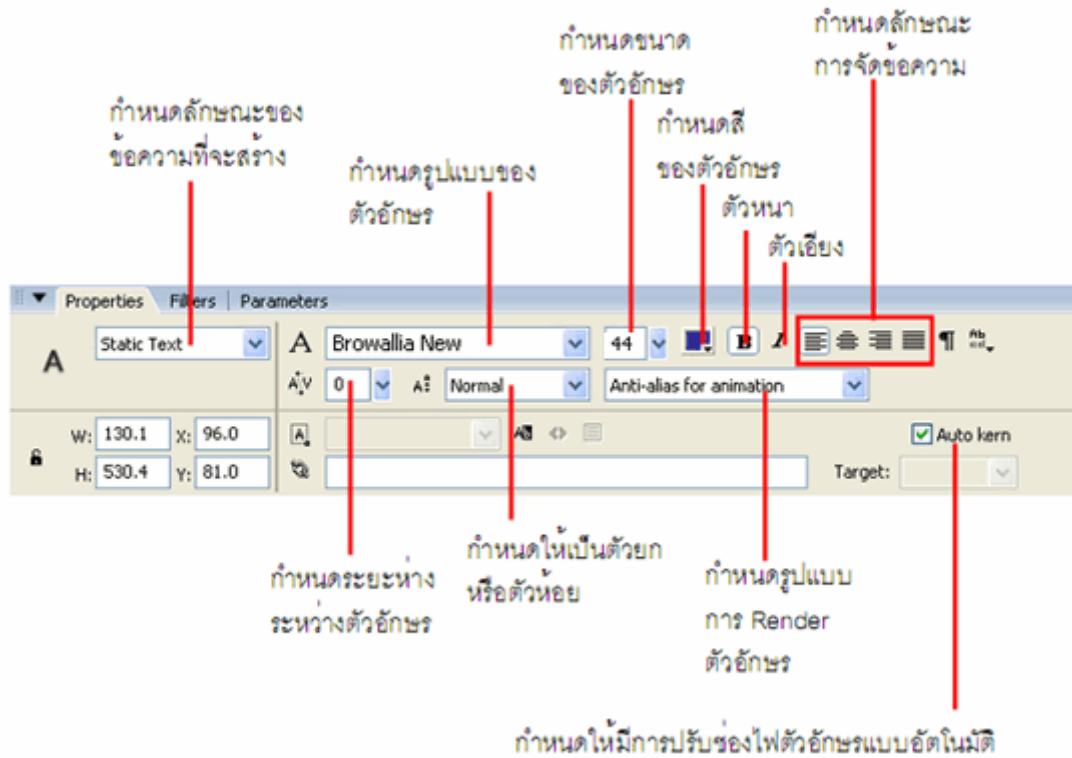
กำหนดขนาดของตัวอักษร

กำหนดลักษณะการจัดข้อความ

กำหนดลักษณะของข้อความที่จะสร้าง

กำหนดสีของตัวอักษร

กำหนดรูปแบบของตัวอักษร

ตัวหนา

ตัวเอียง

Properties | Filters | Parameters

A

Static Text

A Browallia New

44

B I

¶

AV 0

A Normal

Anti-alias for animation

W: 130.1 X: 96.0

H: 530.4 Y: 81.0

Auto kern

Target:

กำหนดให้เป็นตัวยกหรือตัวห้อย

กำหนดระยะห่างระหว่างตัวอักษร

กำหนดรูปแบบการ Render ตัวอักษร

กำหนดให้มีการปรับช่องไฟตัวอักษรแบบอัตโนมัติ